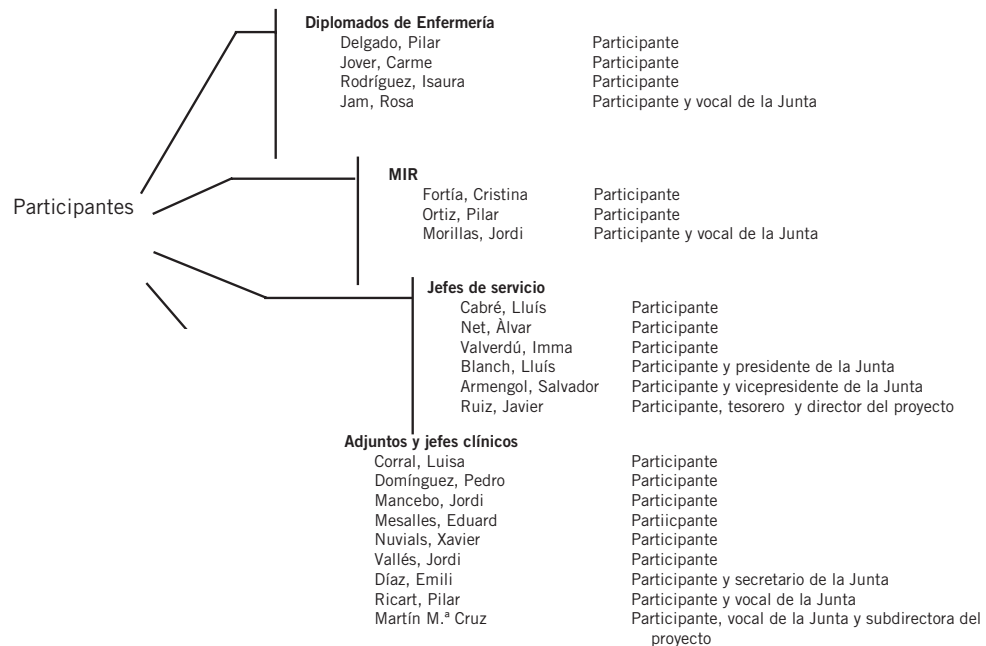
Participantes

**Diplomados de Enfermería**

| | |
|---|---|
| Delgado, Pilar | Participante |
| Jover, Carme | Participante |
| Rodríguez, Isaura | Participante |
| Jam, Rosa | Participante y vocal de la Junta |

**MIR**

| | |
|---|---|
| Fortía, Cristina | Participante |
| Ortiz, Pilar | Participante |
| Morillas, Jordi | Participante y vocal de la Junta |

**Jefes de servicio**

| | |
|---|---|
| Cabré, Lluís | Participante |
| Net, Àlvar | Participante |
| Valverdú, Imma | Participante |
| Blanch, Lluís | Participante y presidente de la Junta |
| Armengol, Salvador | Participante y vicepresidente de la Junta |
| Ruiz, Javier | Participante, tesorero y director del proyecto |

**Adjuntos y jefes clínicos**

| | |
|---|---|
| Corral, Luisa | Participante |
| Domínguez, Pedro | Participante |
| Mancebo, Jordi | Participante |
| Mesalles, Eduard | Partiicpante |
| Nuvials, Xavier | Participante |
| Vallés, Jordi | Participante |
| Díaz, Emili | Participante y secretario de la Junta |
| Ricart, Pilar | Participante y vocal de la Junta |
| Martín M.ª Cruz | Participante, vocal de la Junta y subdirectora del proyecto |